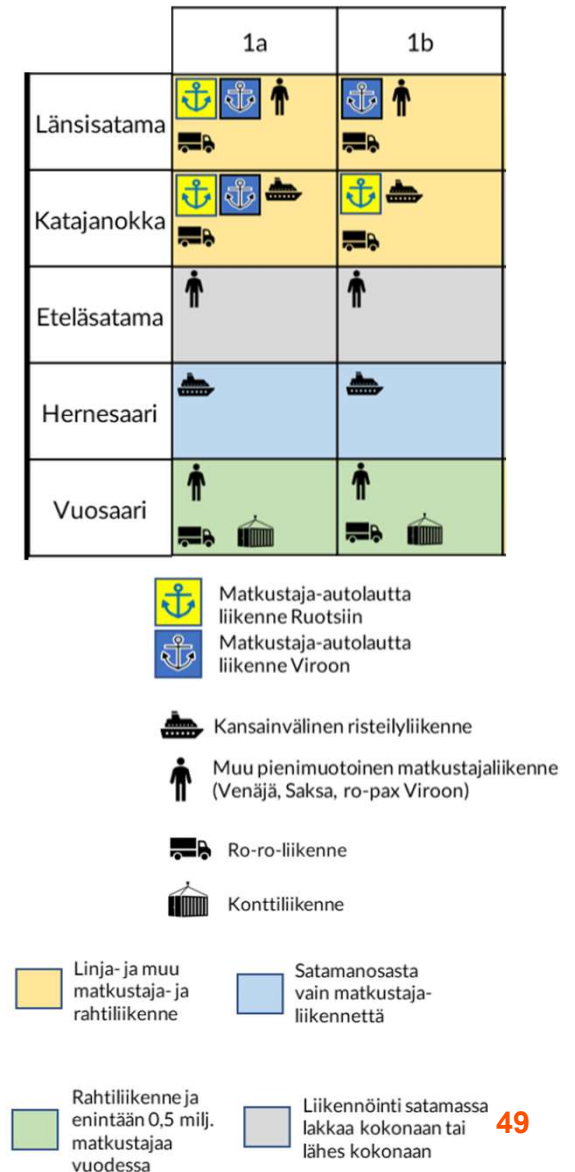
| | 1a | 1b |
|---|---|---|
| Länsisatama | | |
| Katajanokka | | |
| Eteläsatama | | |
| Hernesaari | | |
| Vuosaari | | |

Matkustaja-autolautta liikenne Ruotsiin

Matkustaja-autolautta liikenne Viroon

Kansainvälinen risteilyliikenne

Muu pienimuotoinen matkustajaliikenne (Venäjä, Saksa, ro-pax Viroon)

Ro-ro-liikenne

Konttiliikenne

Linja- ja muu matkustaja- ja rahtiliikenne

Satamanosasta vain matkustajaliikennettä

Rahtiliikenne ja enintään 0,5 milj. matkustajaa vuodessa

Liikennöinti satamassa lakkaa kokonaan tai lähes kokonaan

49